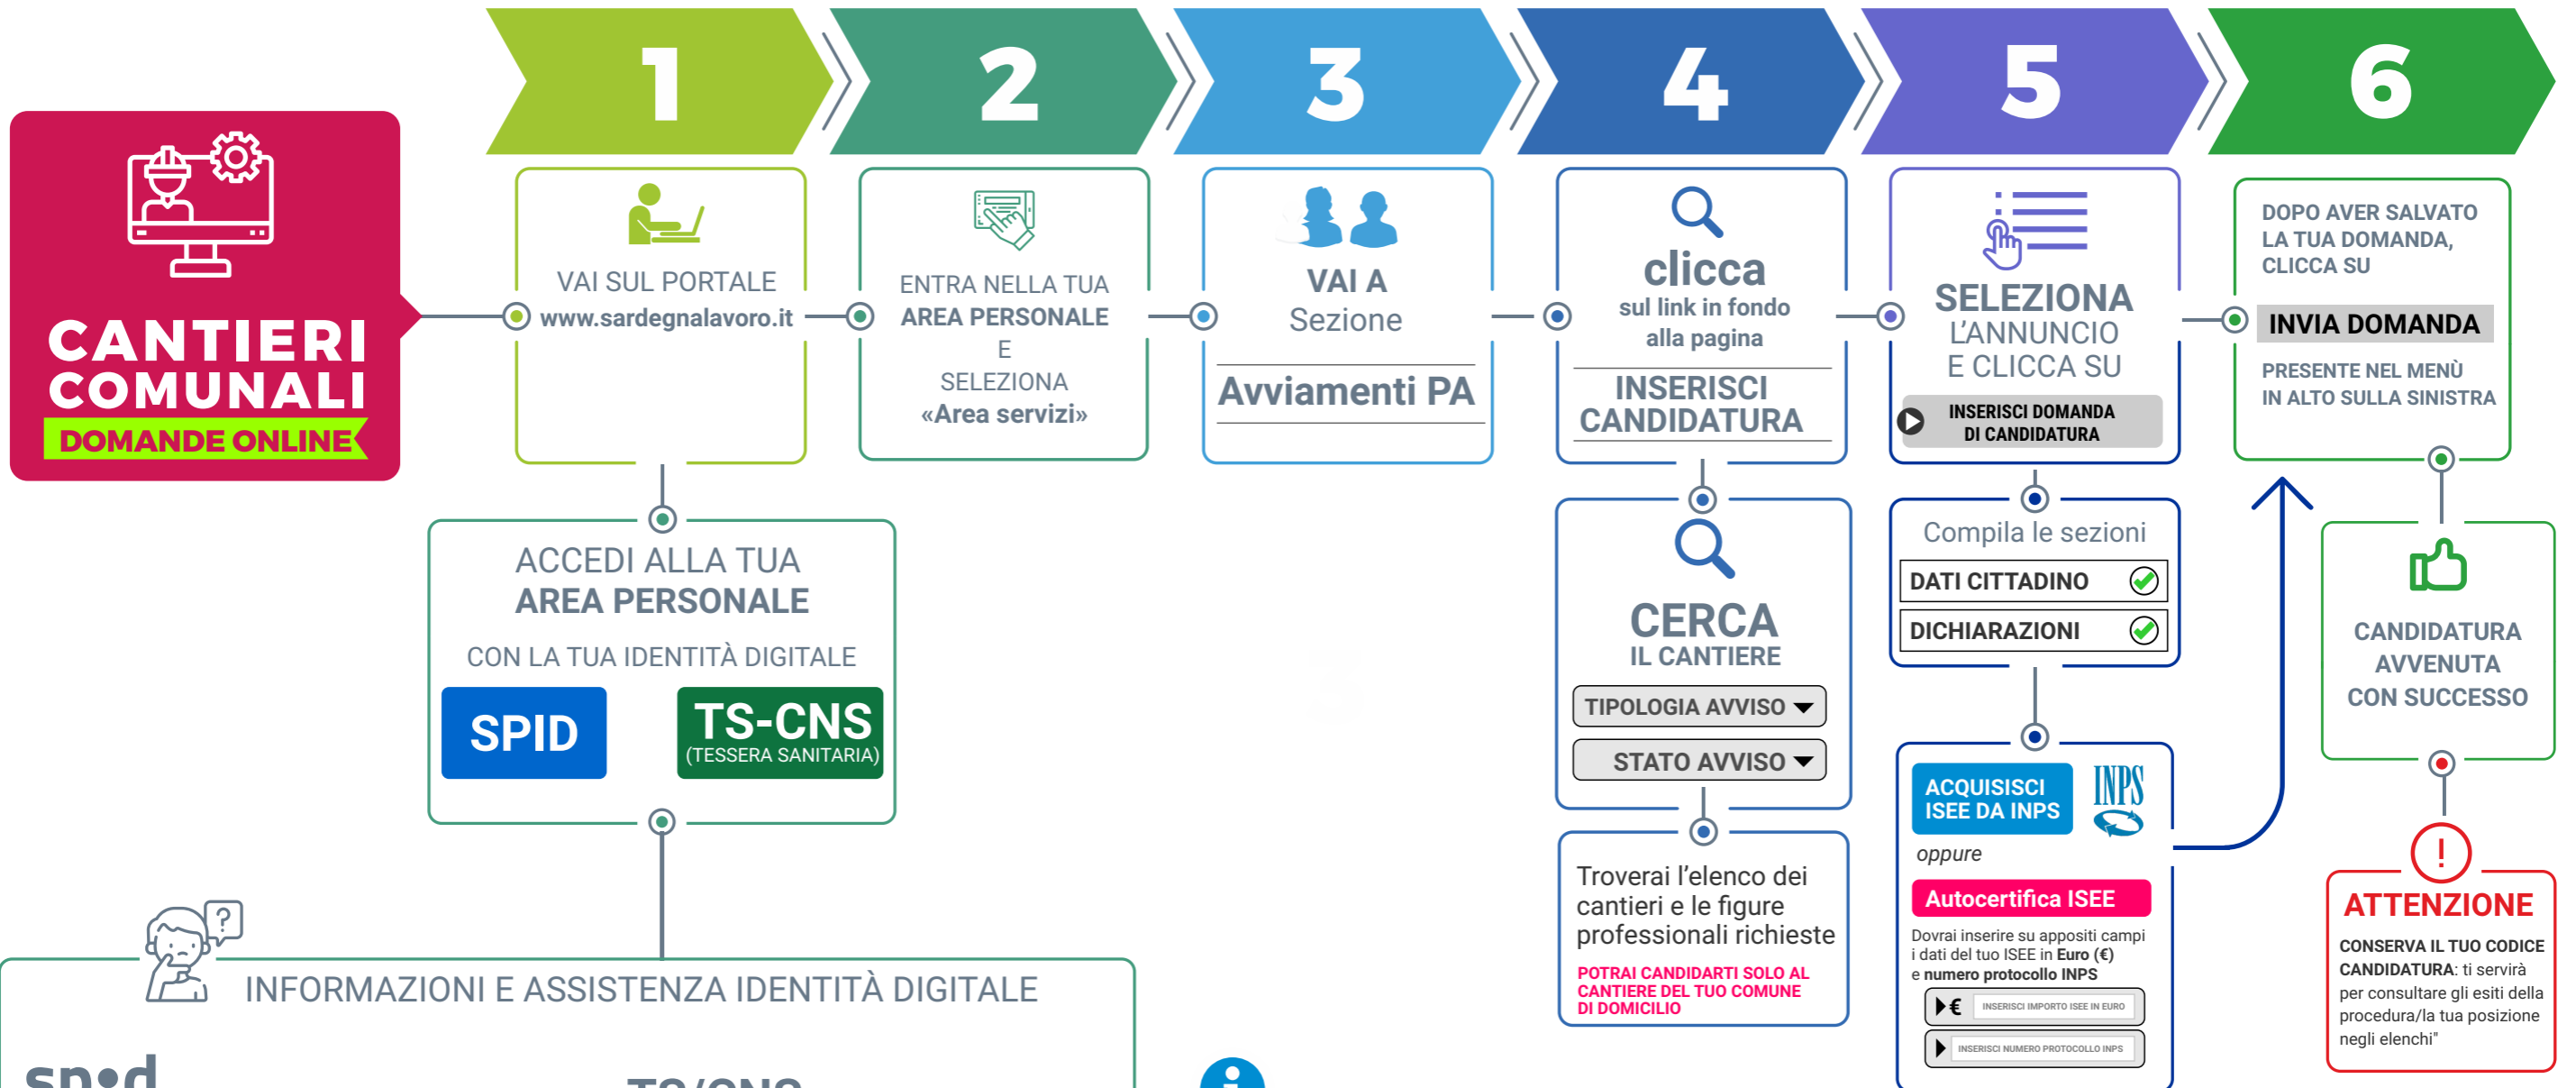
CANTIERI COMUNALI
DOMANDE ONLINE

1
VAI SUL PORTALE
www.sardegnalavoro.it

2
ENTRA NELLA TUA
AREA PERSONALE
E
SELEZIONA
«Area servizi»

3
VAI A
Sezione
Avviamenti PA

4
clicca
sul link in fondo alla pagina
INSERISCI CANDIDATURA

5
SELEZIONA
L'ANNUNCIO
E CLICCA SU
INSERISCI DOMANDA DI CANDIDATURA

6
DOPO AVER SALVATO LA TUA DOMANDA, CLICCA SU
INVIA DOMANDA
PRESENTE NEL MENÙ IN ALTO SULLA SINISTRA

ACCEDI ALLA TUA
AREA PERSONALE
CON LA TUA IDENTITÀ DIGITALE
SPID
TS-CNS
(TESSERA SANITARIA)

CERCA
IL CANTIERE
TIPOLOGIA AVVISO
STATO AVVISO

Troverai l'elenco dei cantieri e le figure professionali richieste
POTRAI CANDIDARTI SOLO AL CANTIERE DEL TUO COMUNE DI DOMICILIO

Compila le sezioni
DATI CITTADINO
DICHIARAZIONI

ACQUISISCI ISEE DA INPS
INPS
oppure
Autocertifica ISEE
Dovrai inserire su appositi campi i dati del tuo ISEE in Euro (€) e numero protocollo INPS
€ INSERISCI IMPORTO ISEE IN EURO
INSERISCI NUMERO PROTOCOLLO INPS

CANDIDATURA AVVENUTA CON SUCCESSO

!
ATTENZIONE
CONSERVA IL TUO CODICE CANDIDATURA: ti servirà per consultare gli esiti della procedura/la tua posizione negli elenchi"

?
INFORMAZIONI E ASSISTENZA IDENTITÀ DIGITALE
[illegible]